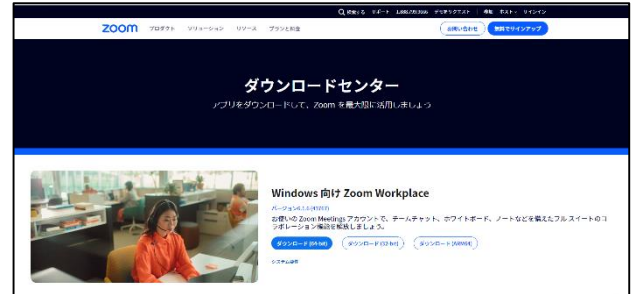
検索する　サポート　1.888.799.9666　デモをリクエスト　参加　ホスト　サインイン

zoom　プロダクト　ソリューション　リソース　プランと料金　お問い合わせ　無料でサインアップ

ダウンロードセンター

アプリをダウンロードして、Zoom を最大限に活用しましょう

Windows 向け Zoom Workplace

バージョン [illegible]

お使いの Zoom Meetings アカウントで、チームチャット、ホワイトボード、ノートなどを備えたフル スイートのコラボレーション機能を拡張しましょう。

ダウンロード (64 bit)　ダウンロード (32 bit)　ダウンロード (ARM64)

システム要件